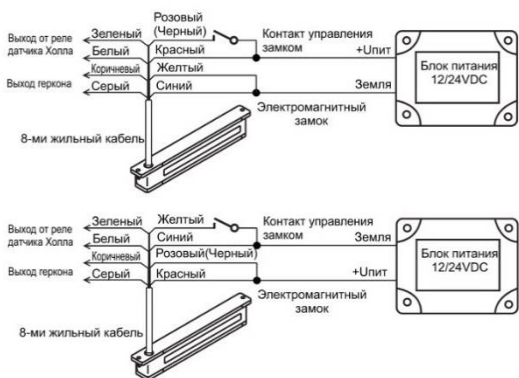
Выход от реле датчика Холла
Зеленый
Белый
Коричневый
Выход геркона
Серый
Розовый (Черный)
Красный
Желтый
Синий
Контакт управления замком
+Uпит
Земля
Блок питания 12/24VDC
Электромагнитный замок
8-ми жильный кабель

Выход от реле датчика Холла
Зеленый
Белый
Коричневый
Выход геркона
Серый
Желтый
Синий
Розовый(Черный)
Красный
Контакт управления замком
Земля
+Uпит
Блок питания 12/24VDC
Электромагнитный замок
8-ми жильный кабель